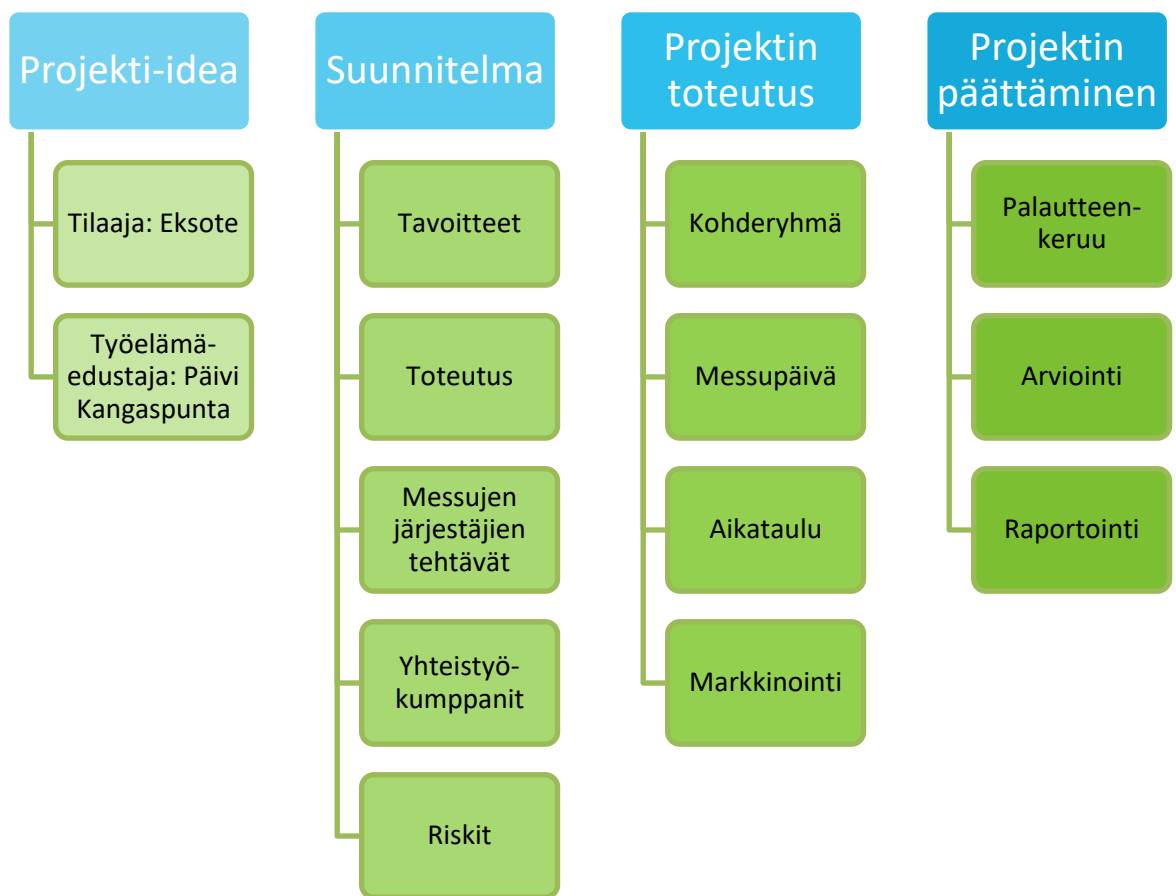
Projekti-idea

Tilaaja: Eksote

Työelämä-edustaja: Päivi Kangaspunta

Suunnitelma

Tavoitteet

Toteutus

Messujen järjestäjien tehtävät

Yhteistyö-kumppanit

Riskit

Projektin toteutus

Kohderyhmä

Messupäivä

Aikataulu

Markkinointi

Projektin päättäminen

Palautteen-keruu

Arviointi

Raportointi